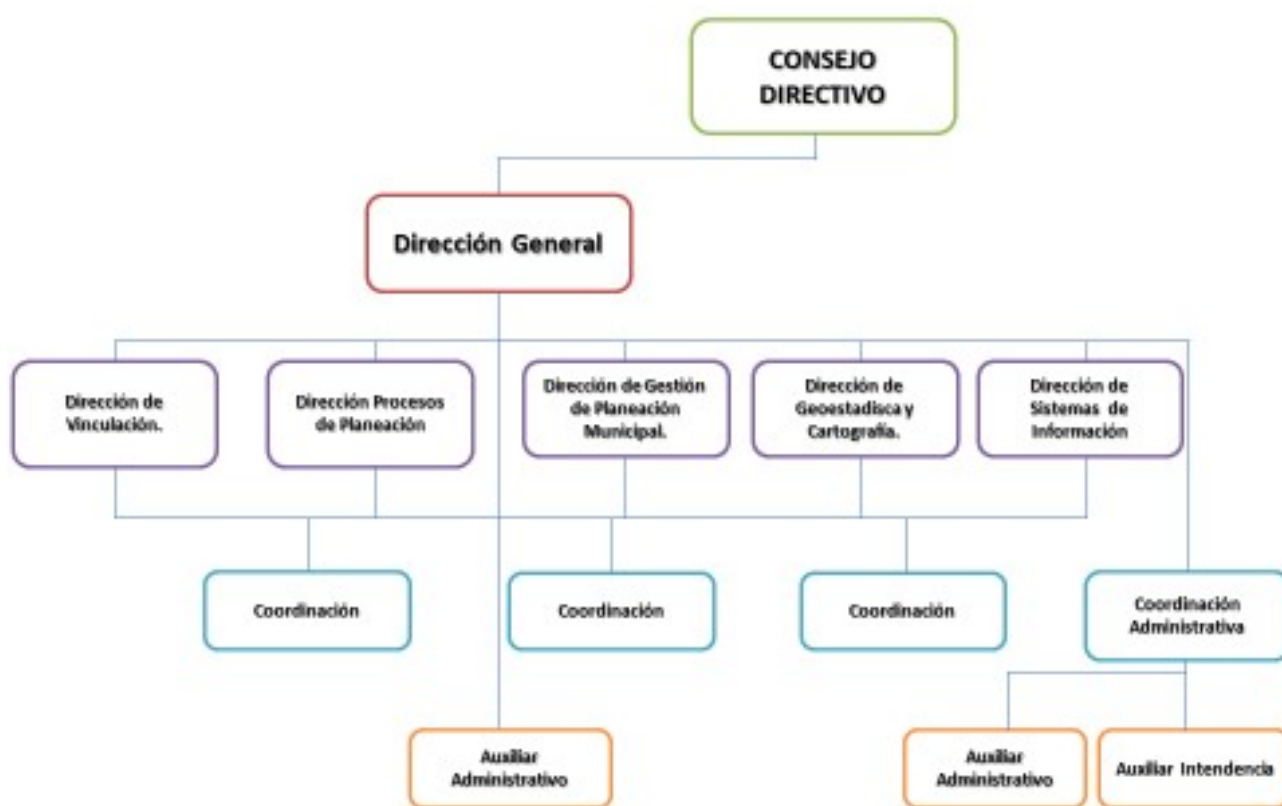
CONSEJO DIRECTIVO

Dirección General

Dirección de Vinculación.

Dirección Procesos de Planeación

Dirección de Gestión de Planeación Municipal.

Dirección de Geoestadisca y Cartografía.

Dirección de Sistemas de Información

Coordinación

Coordinación

Coordinación

Coordinación Administrativa

Auxiliar Administrativo

Auxiliar Administrativo

Auxiliar Intendencia